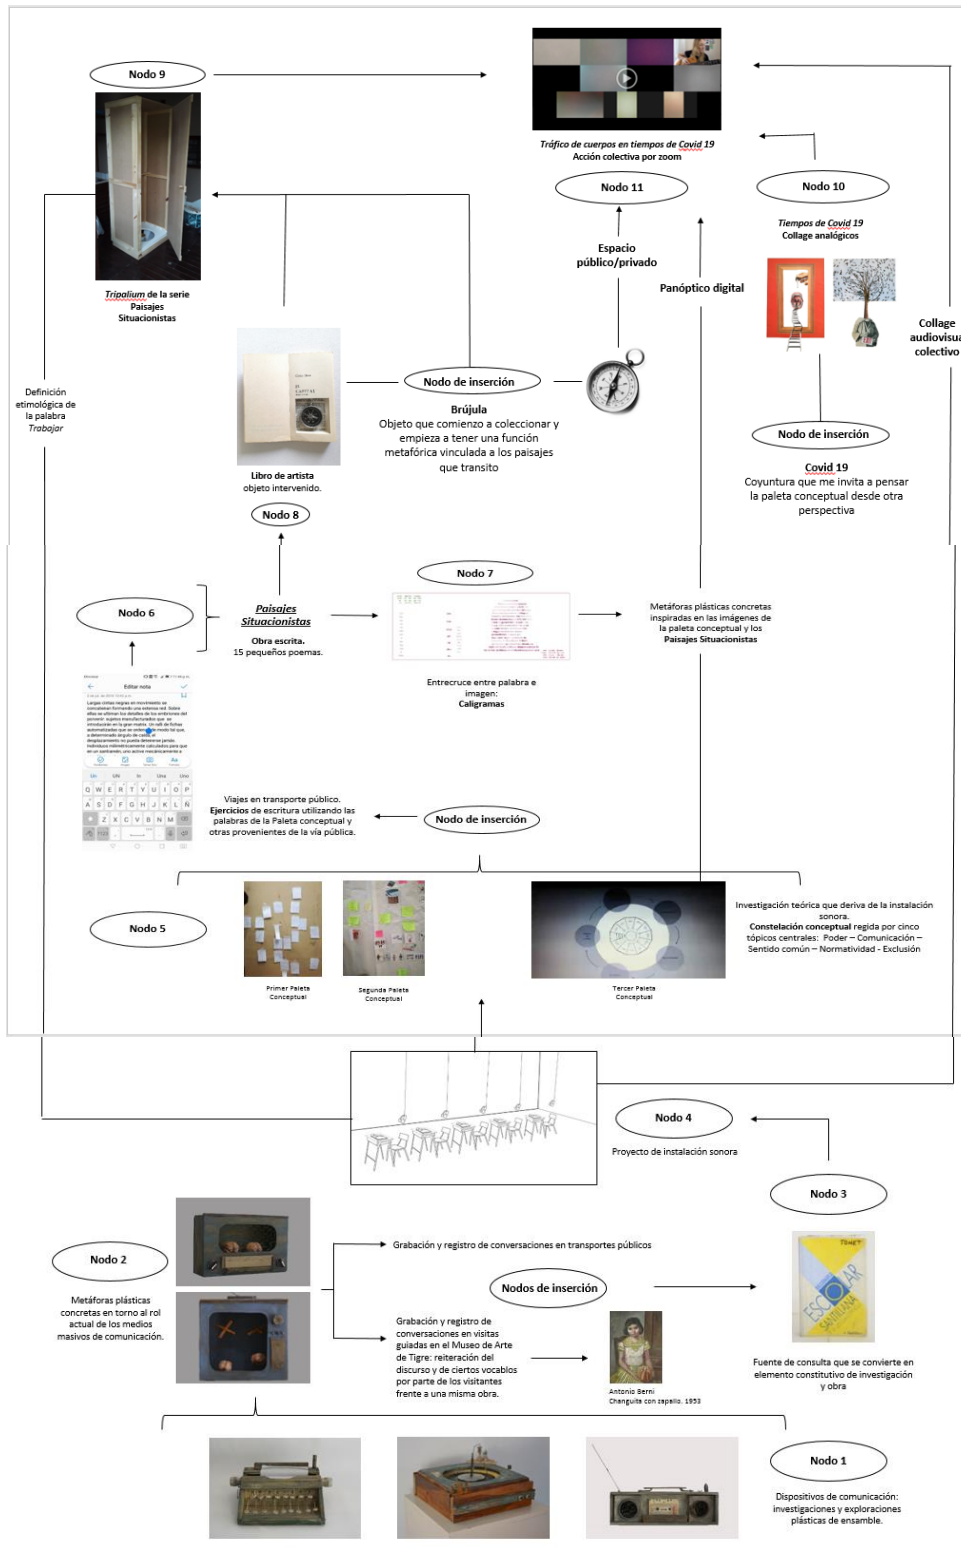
Nodo 9

Tripalium de la serie Paisajes Situacionistas

Tráfico de cuerpos en tiempos de Covid 19
Acción colectiva por zoom

Nodo 11

Nodo 10

Tiempos de Covid 19
Collage analógicos

Espacio público/privado

Panóptico digital

Collage audiovisu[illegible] colectivo

Definición etimológica de la palabra Trabajar

Nodo de inserción

Brújula
Objeto que comienzo a coleccionar y empieza a tener una función metafórica vinculada a los paisajes que transito

Libro de artista objeto intervenido.

Nodo 8

Nodo de inserción

Covid 19
Coyuntura que me invita a pensar la paleta conceptual desde otra perspectiva

Nodo 7

Nodo 6

Paisajes Situacionistas
Obra escrita.
15 pequeños poemas.

Entrecruce entre palabra e imagen:
Caligramas

Metáforas plásticas concretas inspiradas en las imágenes de la paleta conceptual y los Paisajes Situacionistas

Viajes en transporte público.
Ejercicios de escritura utilizando las palabras de la Paleta conceptual y otras provenientes de la vía pública.

Nodo de inserción

Nodo 5

Primer Paleta Conceptual

Segunda Paleta Conceptual

Tercer Paleta Conceptual

Investigación teórica que deriva de la instalación sonora.
Constelación conceptual regida por cinco tópicos centrales: Poder – Comunicación – Sentido común – Normatividad - Exclusión

Nodo 4

Proyecto de instalación sonora

Nodo 3

Nodo 2

Metáforas plásticas concretas en torno al rol actual de los medios masivos de comunicación.

Grabación y registro de conversaciones en transportes públicos

Nodos de inserción

Grabación y registro de conversaciones en visitas guiadas en el Museo de Arte de Tigre: reiteración del discurso y de ciertos vocablos por parte de los visitantes frente a una misma obra.

Antonio Berni
Changuita con zapallo. 1953

ESCOLAR SANTILLANA

Fuente de consulta que se convierte en elemento constitutivo de investigación y obra

Nodo 1

Dispositivos de comunicación: investigaciones y exploraciones plásticas de ensamble.